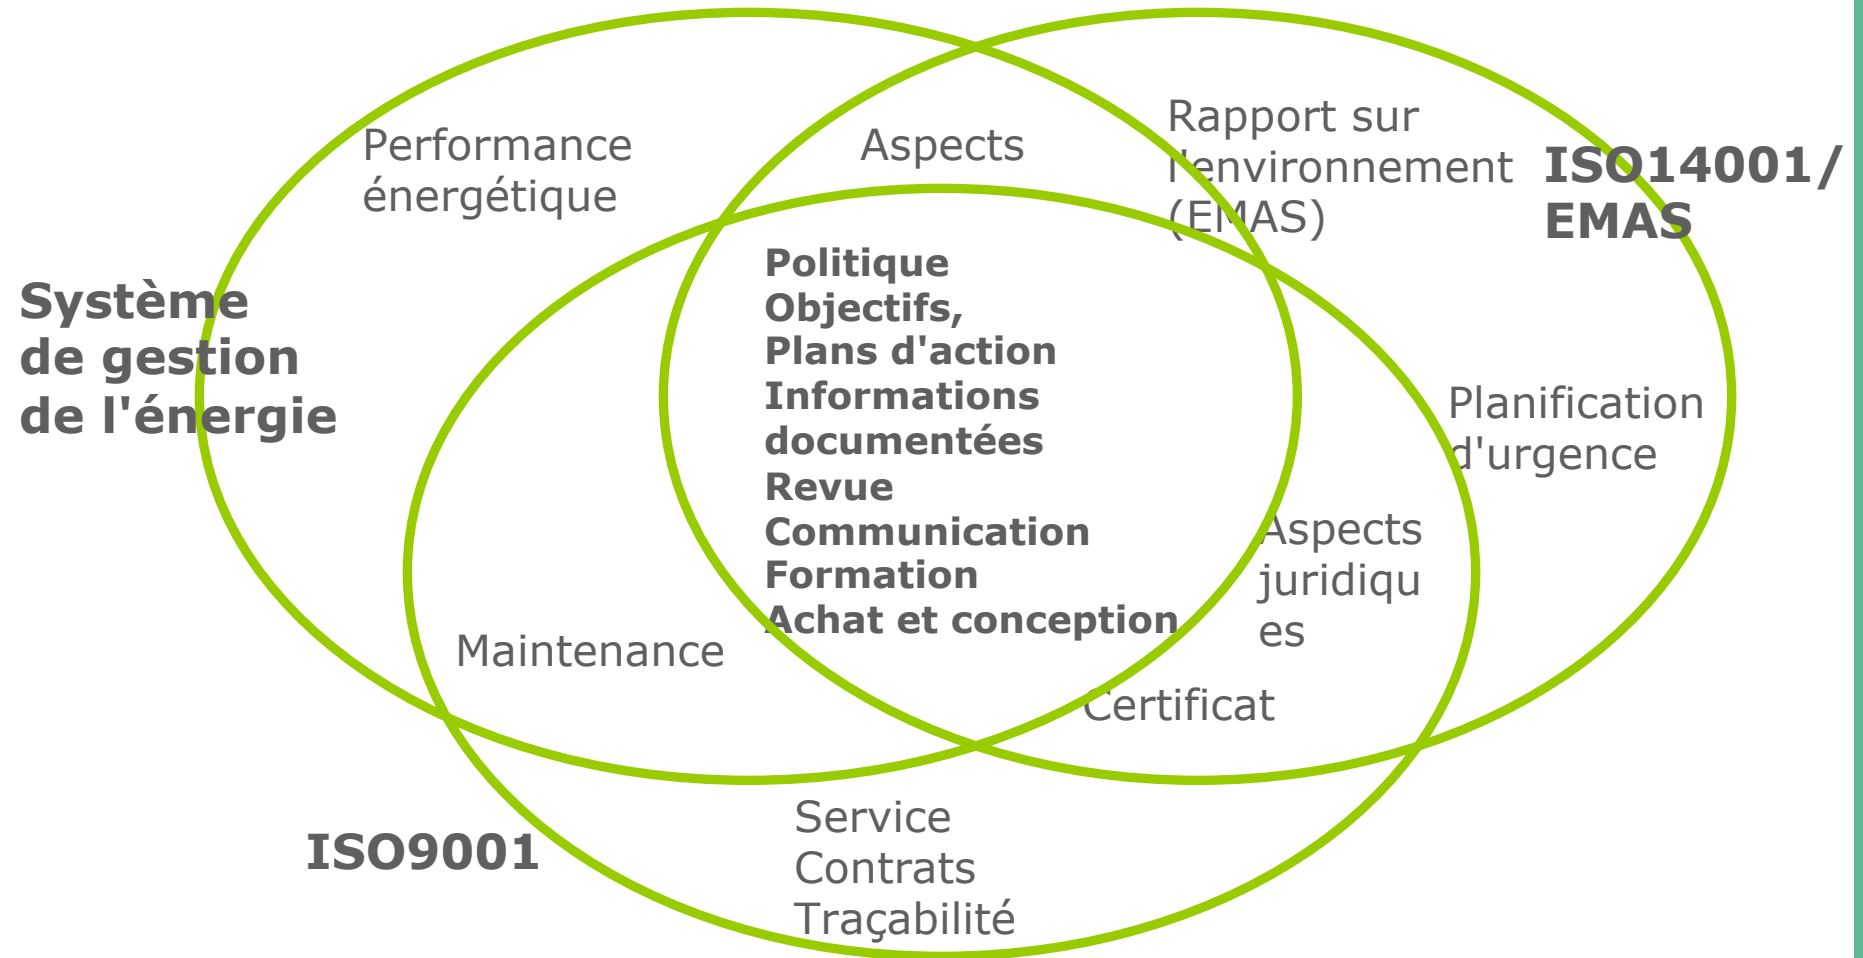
Performance énergétique

Aspects

Rapport sur l'environnement (EMAS)

ISO14001/ EMAS

Système de gestion de l'énergie

Politique
Objectifs,
Plans d'action
Informations documentées
Revue
Communication
Formation
Achat et conception

Planification d'urgence

Aspects juridiqu es

Maintenance

Certificat

ISO9001

Service
Contrats
Traçabilité